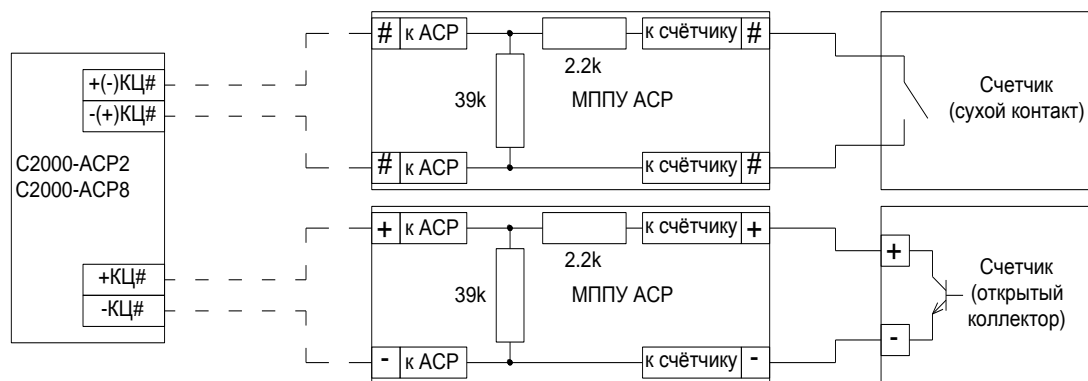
+(-)КЦ#
-(+)КЦ#
С2000-АСР2
С2000-АСР8
+КЦ#
-КЦ#

# к АСР
2.2k
к счётчику #
39k
МППУ АСР
# к АСР
к счётчику #
Счетчик
(сухой контакт)

+ к АСР
2.2k
к счётчику +
39k
МППУ АСР
- к АСР
к счётчику -
+
-
Счетчик
(открытый
коллектор)